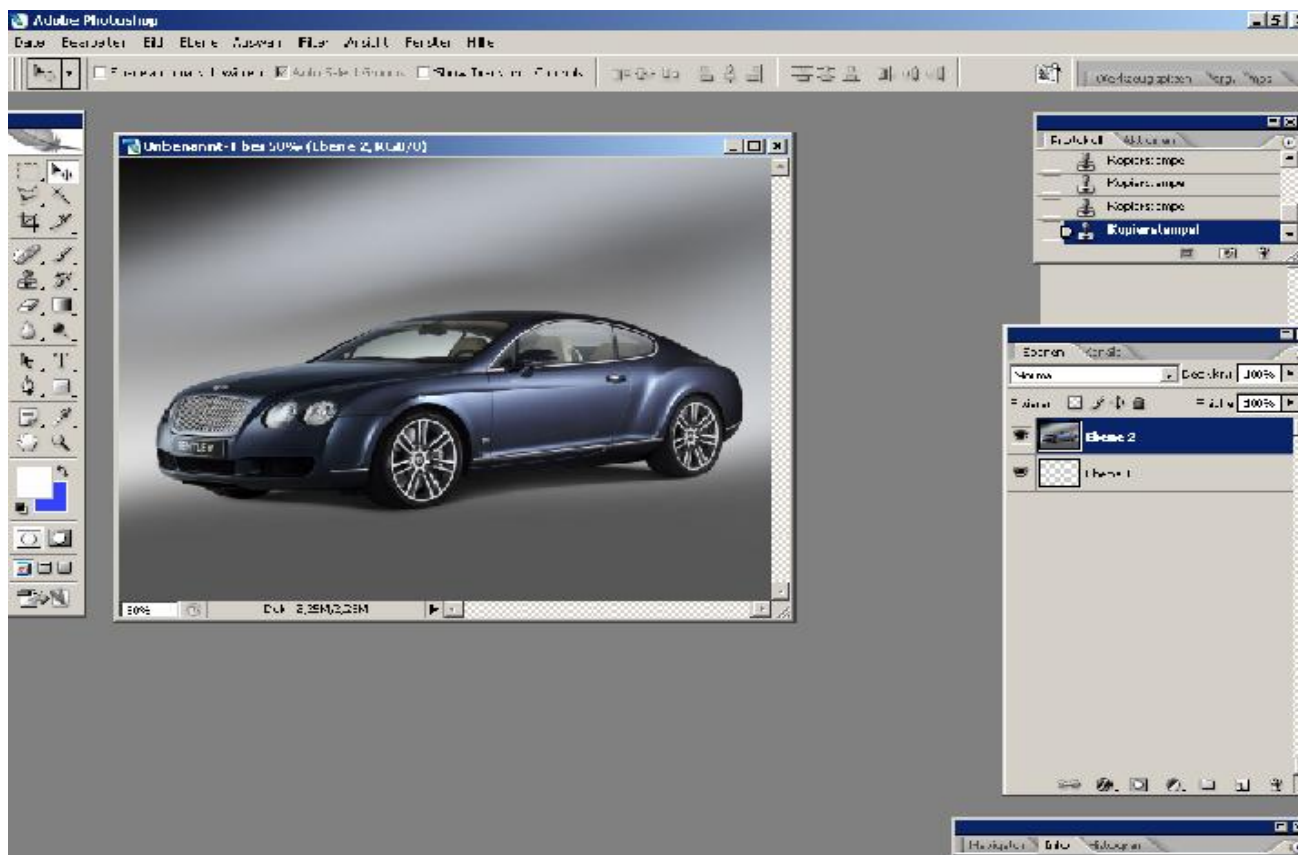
Adobe Photoshop

Datei Bearbeiten Bild Ebene Auswahl Filter Ansicht Fenster Hilfe

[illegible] Auto-Select Groups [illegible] Show Transform Controls

Werkzeugspitzen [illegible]

Unbenannt-1 bei 50% (Ebene 2, RGB/8)

50%

Dok: 2,25M/3,23M

Protokoll Aktionen

Kopierstempel

Kopierstempel

Kopierstempel

Kopierstempel

Ebenen Kanäle

Normal

Deckkraft: 100%

Fixieren:

Fläche: 100%

Ebene 2

Ebene 1

Navigator Info Histogramm